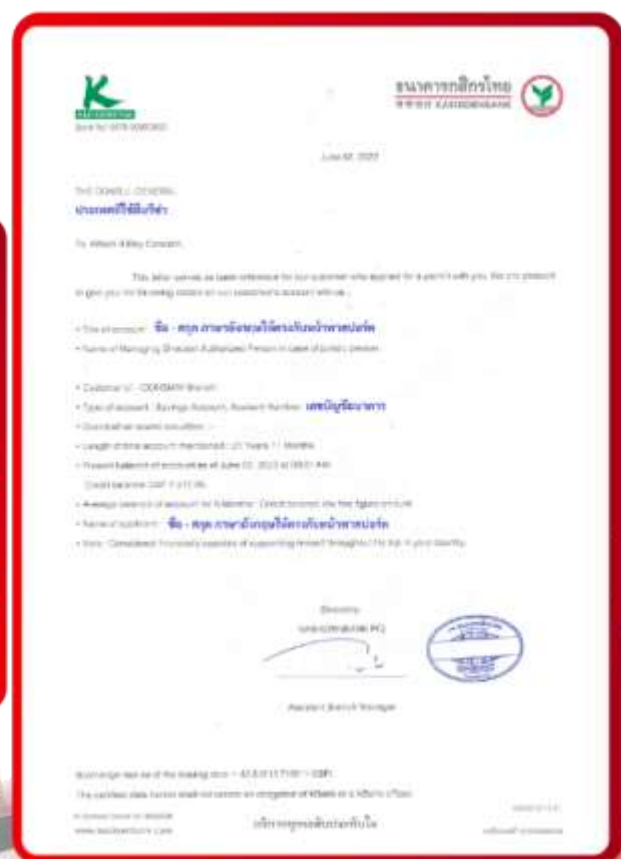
ธนาคารกสิกรไทย
KASIKORNBANK

June 02, 2023

THE CONSUL GENERAL
ประเทศที่ใช้ยื่นวีซ่า

To Whom It May Concern

This letter serves as bank reference for our customer who applied for a permit with you. We are pleased to give you the following details on our customer's account with us.

• Title of Account: ชื่อ - สกุล ภาษาอังกฤษให้ตรงกับหน้าพาสปอร์ต
• Name of Managing Director/Authorized Person in case of juristic person:

• Customer of: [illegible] Branch
• Type of account: Savings Account, Account Number: เลขบัญชีธนาคาร
• Overdraft or credit facilities: -
• Length of time account maintained: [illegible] Years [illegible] Months
• Present balance of account as at June 02, 2023 at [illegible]

• Average balance of account for 6 Months: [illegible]
• Name of applicant: ชื่อ - สกุล ภาษาอังกฤษให้ตรงกับหน้าพาสปอร์ต
• Note: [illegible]

Sincerely,
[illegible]

Assistant Branch Manager

Exchange rate as of the issuing date = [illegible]
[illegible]

บริการทุกระดับประทับใจ
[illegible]